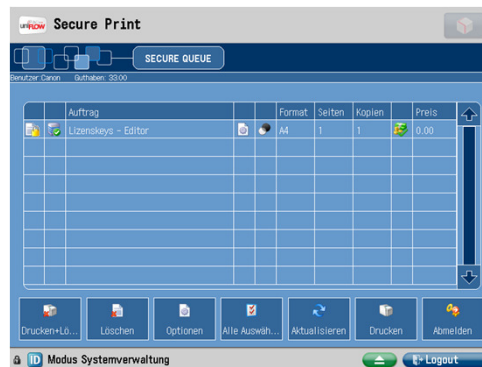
uniFLOW Secure Print

SECURE QUEUE

Benutzer: Canon Guthaben: 33.00

| | | Auftrag | | | Format | Seiten | Kopien | | Preis |
|---|---|---|---|---|---|---|---|---|---|
| | | Lizenskeys - Editor | | | A4 | 1 | 1 | | 0.00 |

Drucken+Lö...
Löschen
Optionen
Alle Auswäh...
Aktualisieren
Drucken
Abmelden

Modus Systemverwaltung
Logout